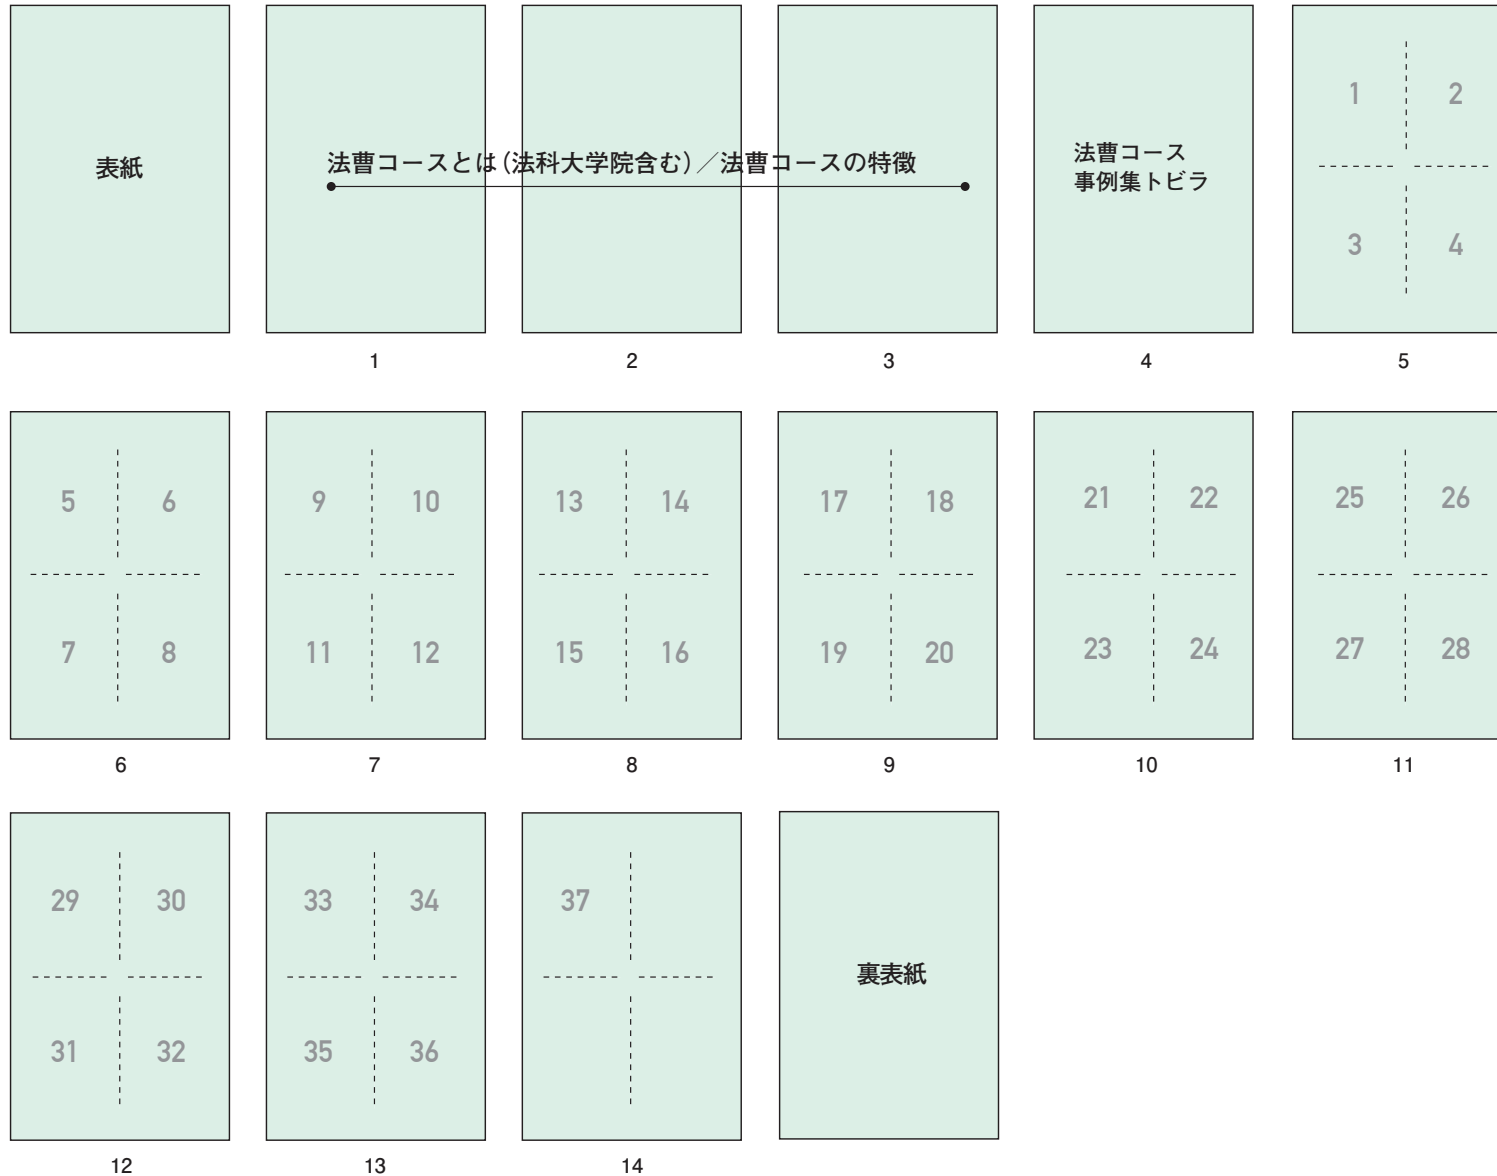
表紙

法曹コースとは(法科大学院含む)／法曹コースの特徴

法曹コース
事例集トビラ

1 2
3 4

1 2 3 4 5

5 6
7 8

9 10
11 12

13 14
15 16

17 18
19 20

21 22
23 24

25 26
27 28

6 7 8 9 10 11

29 30
31 32

33 34
35 36

37

裏表紙

12 13 14